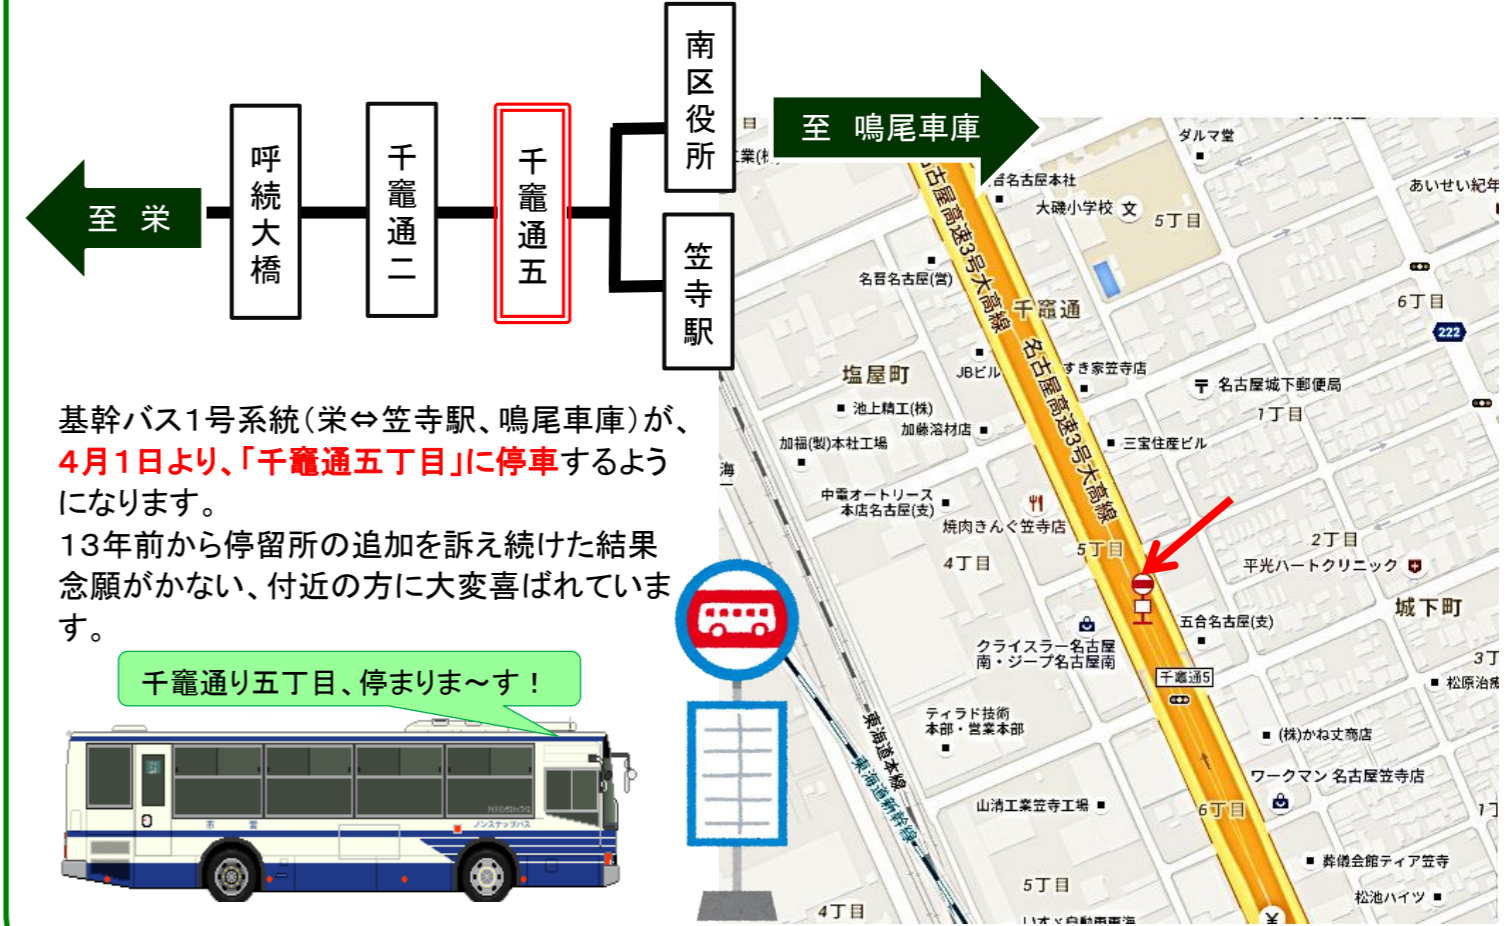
至 栄

呼続大橋

千竈通二

千竈通五

南区役所

笠寺駅

至 鳴尾車庫

基幹バス1号系統(栄⇔笠寺駅、鳴尾車庫)が、4月1日より、「千竈通五丁目」に停車するようになります。
13年前から停留所の追加を訴え続けた結果念願がかない、付近の方に大変喜ばれています。

千竈通り五丁目、停まりま～す！

名古屋高速3号大高線
名古屋高速3号大高線
千竈通
ダルマ堂
名古屋本社
大磯小学校
5丁目
あいせい紀年
名音名古屋(営)
6丁目
222
塩屋町
JBビル
すき家笠寺店
名古屋城下郵便局
池上精工(株)
加藤浴材店
1丁目
加福(製)本社工場
三宝住産ビル
海
中電オートリース本店名古屋(支)
焼肉きんぐ笠寺店
5丁目
2丁目
4丁目
平光ハートクリニック
城下町
五合名古屋(支)
クライスラー名古屋南・ジープ名古屋南
千竈通5
3丁
松原治
ティラド技術本部・営業本部
(株)かね丈商店
東海道本線
東海道新幹線
ワークマン 名古屋笠寺店
山清工業笠寺工場
6丁目
1丁
葬儀会館ティア笠寺
5丁目
松池ハイツ
4丁目
業(株